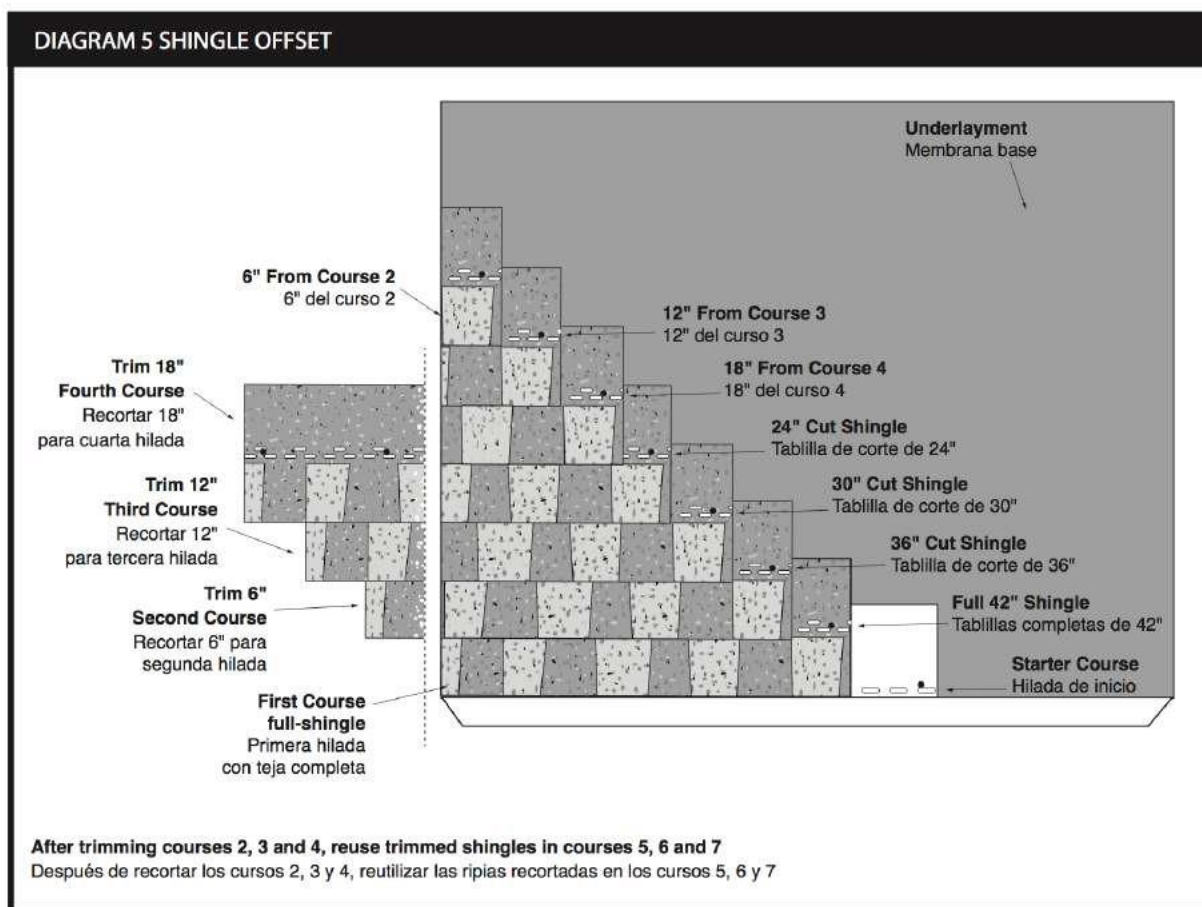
DIAGRAM 5 SHINGLE OFFSET

Underlayment
Membrana base

6" From Course 2
6" del curso 2

12" From Course 3
12" del curso 3

Trim 18"
Fourth Course
Recortar 18"
para cuarta hilada

18" From Course 4
18" del curso 4

24" Cut Shingle
Tablilla de corte de 24"

Trim 12"
Third Course
Recortar 12"
para tercera hilada

30" Cut Shingle
Tablilla de corte de 30"

36" Cut Shingle
Tablilla de corte de 36"

Trim 6"
Second Course
Recortar 6" para
segunda hilada

Full 42" Shingle
Tablillas completas de 42"

Starter Course
Hilada de inicio

First Course
full-shingle
Primera hilada
con teja completa

After trimming courses 2, 3 and 4, reuse trimmed shingles in courses 5, 6 and 7
Después de recortar los cursos 2, 3 y 4, reutilizar las ripias recortadas en los cursos 5, 6 y 7